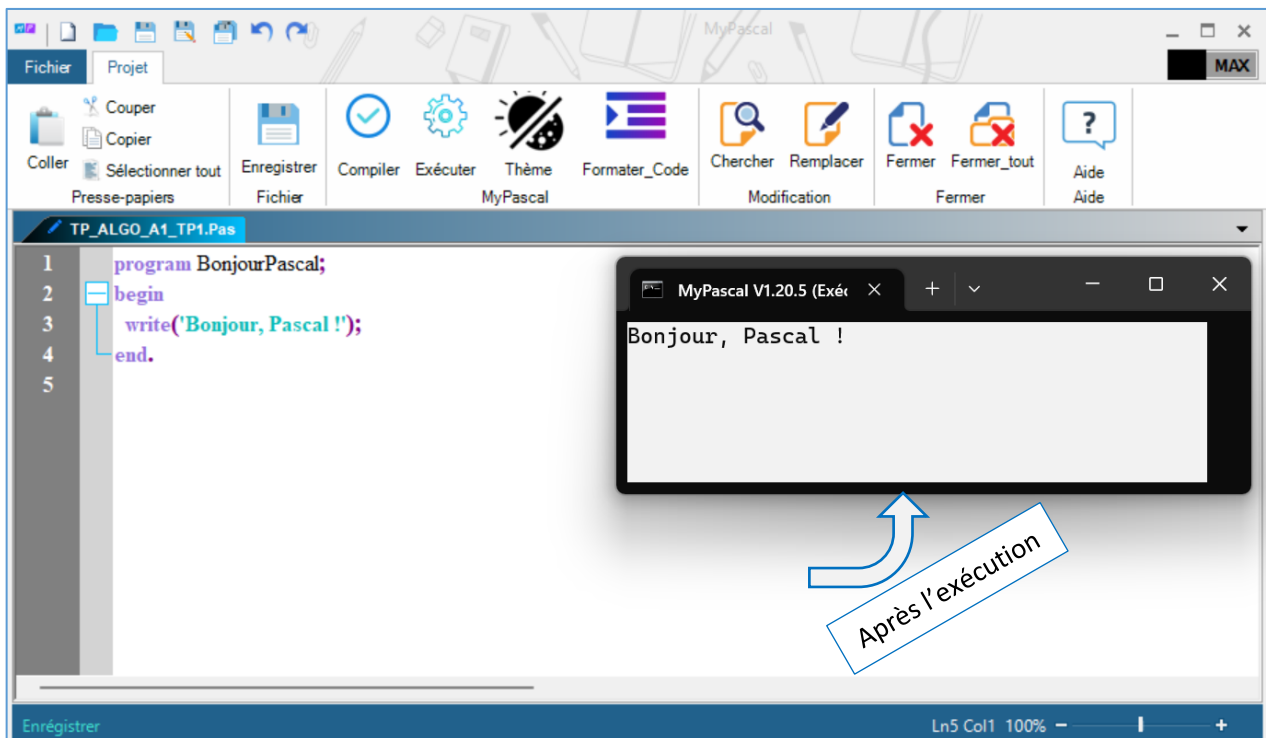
MyPascal

MAX

Fichier Projet

Coller
Couper
Copier
Sélectionner tout
Presse-papiers

Enregistrer
Fichier

Compiler Exécuter Thème Formater_Code
MyPascal

Chercher Remplacer
Modification

Fermer Fermer_tout
Fermer

Aide
Aide

TP_ALGO_A1_TP1.Pas

1 program BonjourPascal;
2 begin
3 write('Bonjour, Pascal !');
4 end.
5

MyPascal V1.20.5 (Exéc

Bonjour, Pascal !

Après l'exécution

Enrégistrer

Ln5 Col1 100%